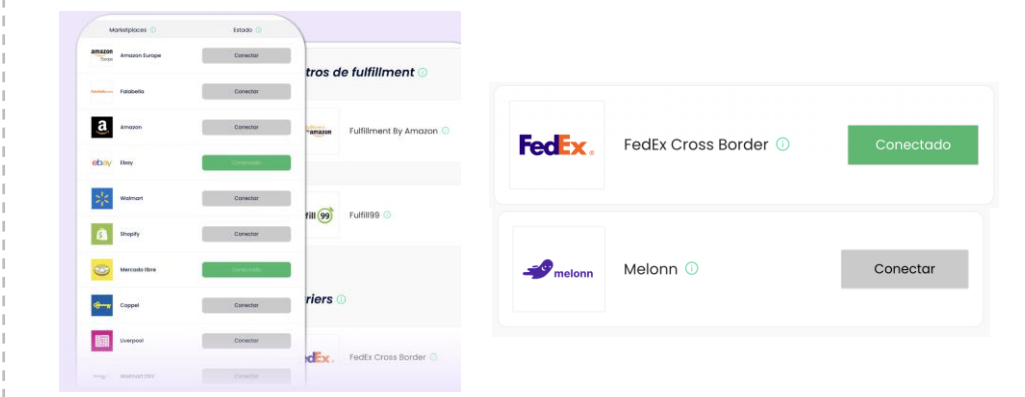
Marketplaces ⓘ Estado ⓘ

amazon Europe Amazon Europe Conectar

Falabella Falabella Conectar

Amazon Conectar

ebay Ebay Conectado

Walmart Conectar

Shopify Conectar

Mercado libre Conectado

Coppel Conectar

Liverpool Conectar

Walmart DSV Conectar

tros de fulfillment ⓘ

amazon Fulfillment By Amazon ⓘ

fill 99 Fulfill99 ⓘ

riers ⓘ

dEx FedEx Cross Border

FedEx FedEx Cross Border ⓘ Conectado

melonn Melonn ⓘ Conectar